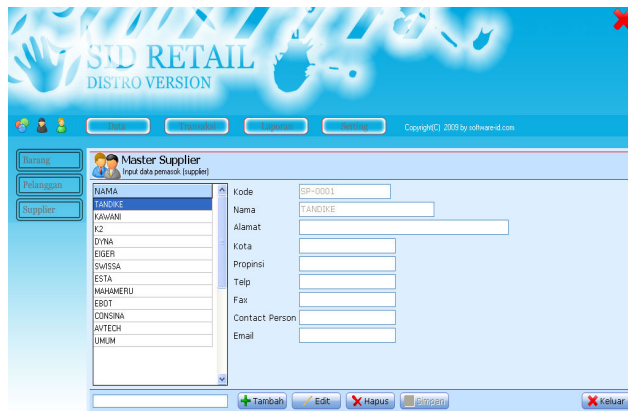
SID RETAIL
DISTRO VERSION

Data Transaksi Laporan Setting Copyright(C) 2009 by softwareid.com

Barang
Pelanggan
Supplier

Master Supplier
Input data pemasok (supplier)

NAMA
TANDIKE
KAWANI
K2
DYNA
EIGER
SWISSA
ESTA
MAHAMERU
EBOT
CONSINA
AVTECH
UMUM

Kode SP-0001
Nama TANDIKE
Alamat
Kota
Propinsi
Telp
Fax
Contact Person
Email

Tambah Edit Hapus Simpan Keluar